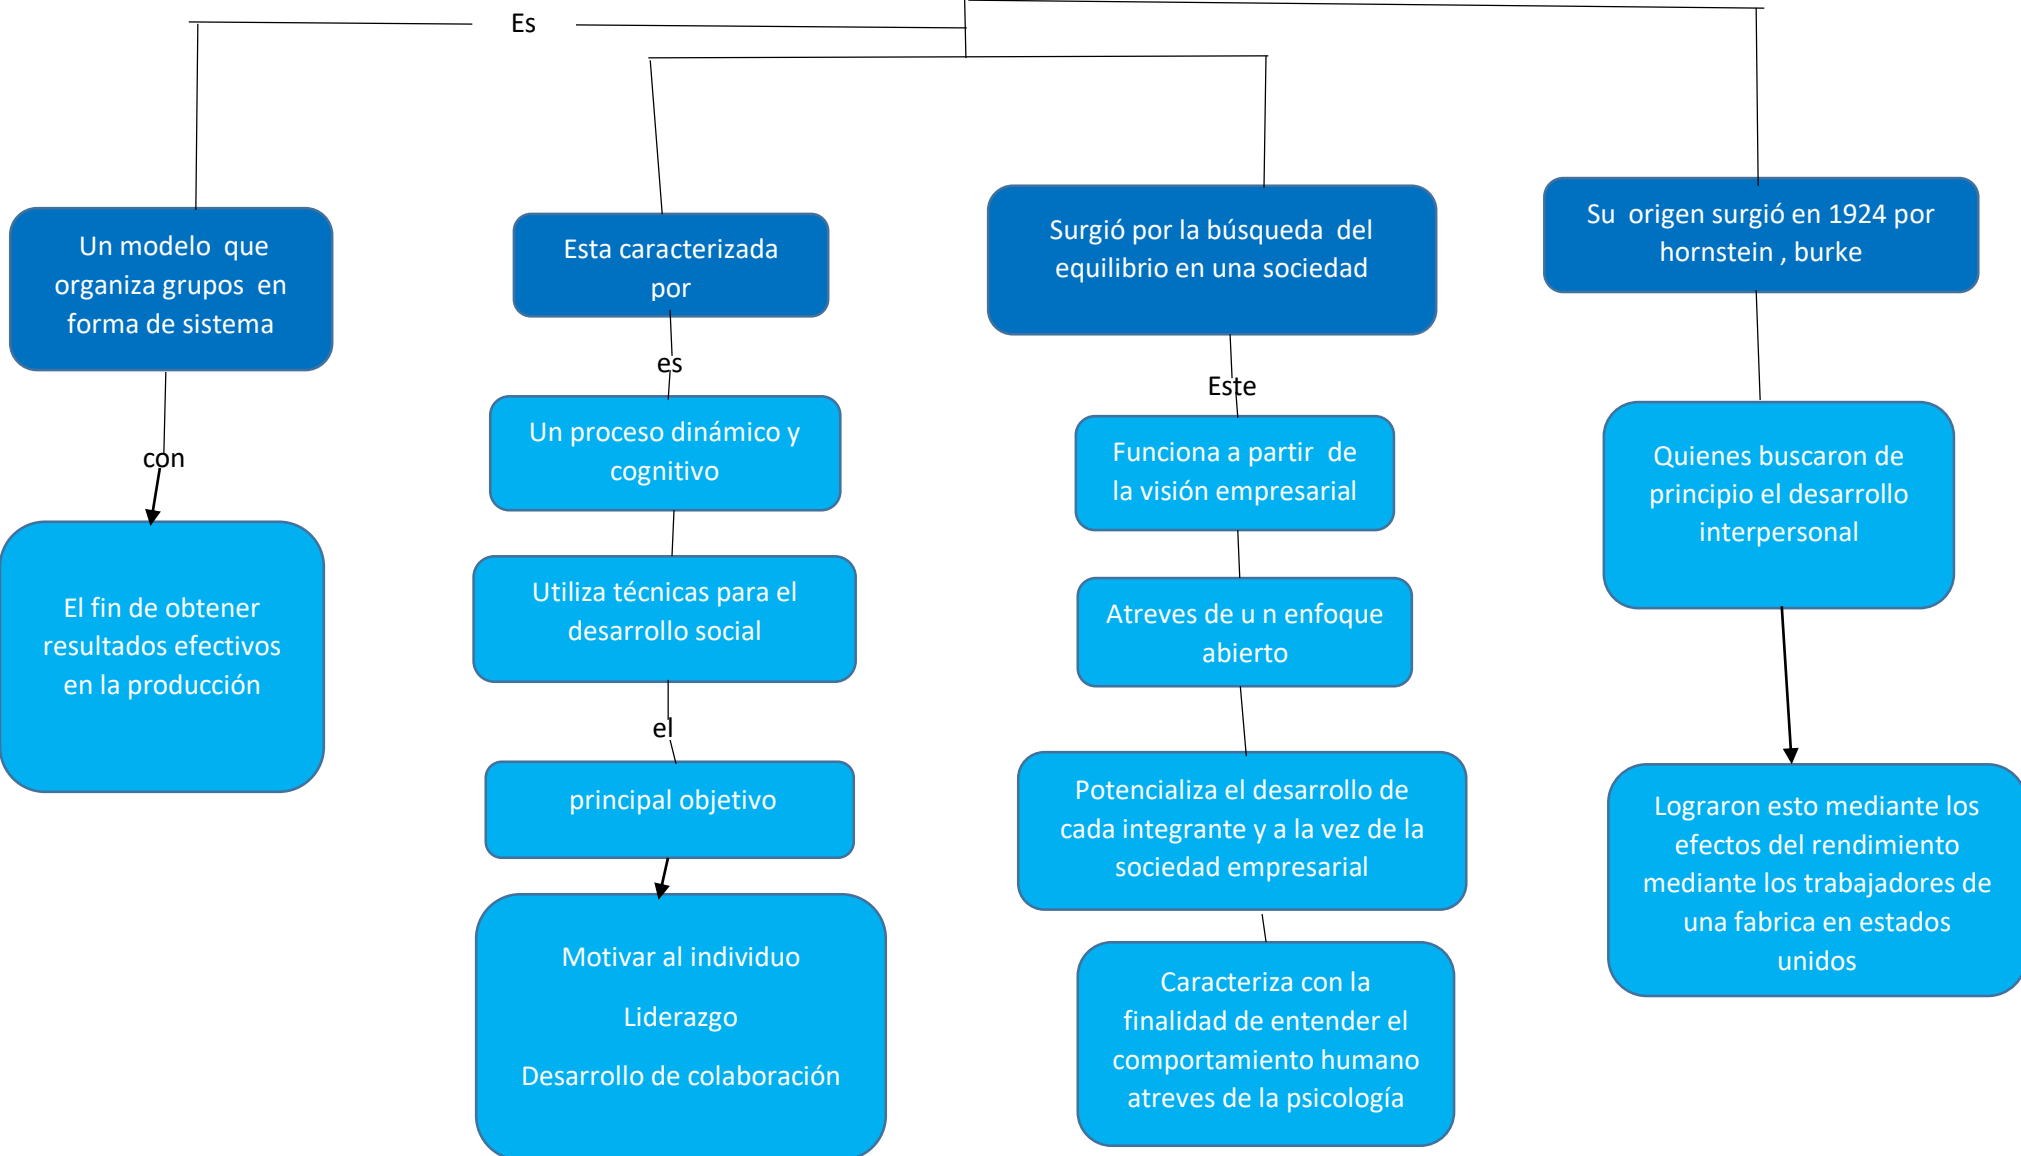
Es

Un modelo que organiza grupos en forma de sistema

con

El fin de obtener resultados efectivos en la producción

Esta caracterizada por

es

Un proceso dinámico y cognitivo

Utiliza técnicas para el desarrollo social

el

principal objetivo

Motivar al individuo

Liderazgo

Desarrollo de colaboración

Surgió por la búsqueda del equilibrio en una sociedad

Este

Funciona a partir de la visión empresarial

Atreves de u n enfoque abierto

Potencializa el desarrollo de cada integrante y a la vez de la sociedad empresarial

Caracteriza con la finalidad de entender el comportamiento humano atreves de la psicología

Su origen surgió en 1924 por hornstein , burke

Quienes buscaron de principio el desarrollo interpersonal

Lograron esto mediante los efectos del rendimiento mediante los trabajadores de una fabrica en estados unidos